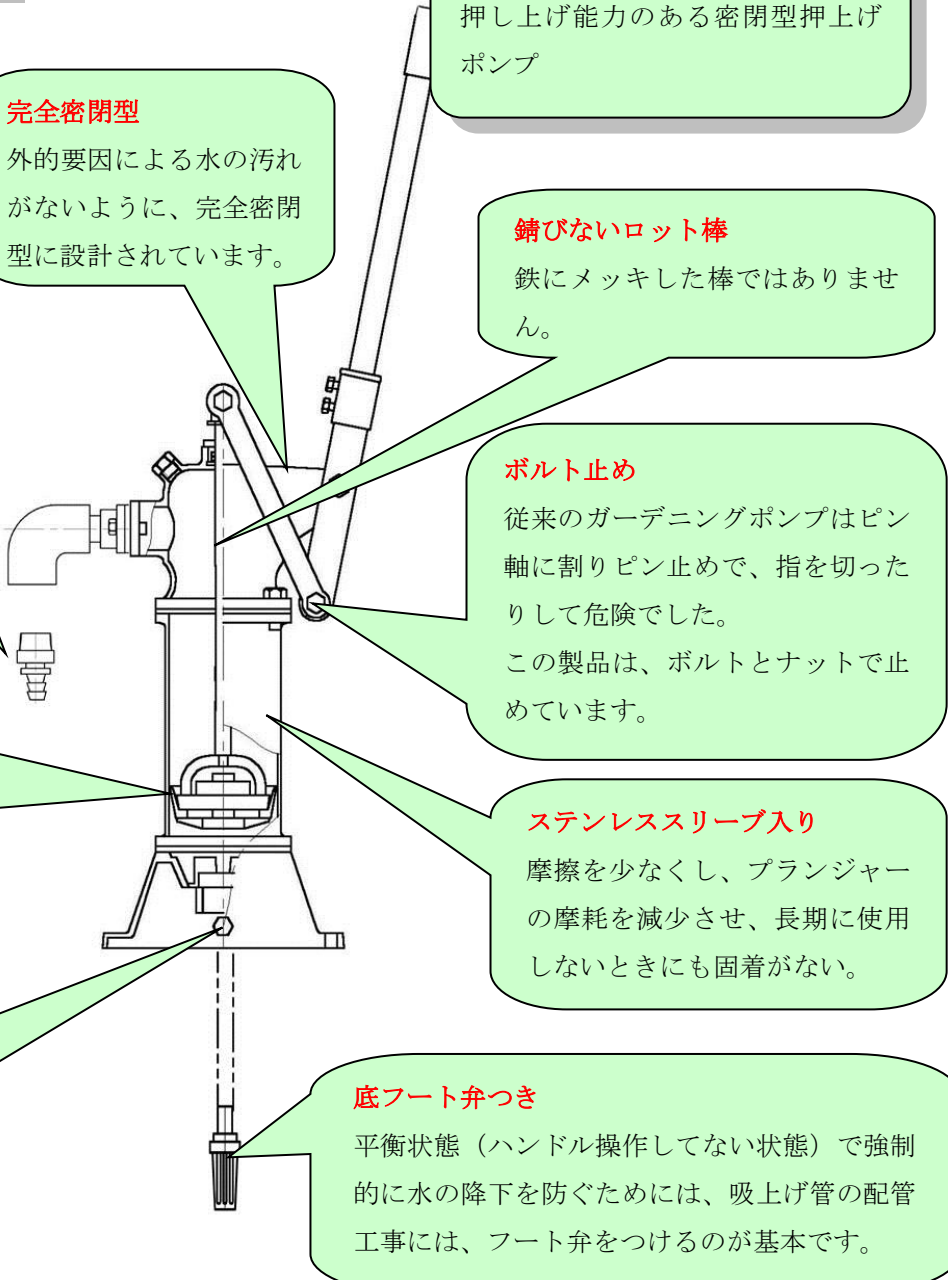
押し上げ能力のある密閉型押上げポンプ

完全密閉型
外的要因による水の汚れがないように、完全密閉型に設計されています。

錆びないロット棒
鉄にメッキした棒ではありません。

ボルト止め
従来のガーデニングポンプはピン軸に割りピン止めで、指を切ったりして危険でした。
この製品は、ボルトとナットで止めています。

ステンレススリーブ入り
摩擦を少なくし、プランジャーの摩耗を減少させ、長期に使用しないときにも固着がない。

底フート弁つき
平衡状態（ハンドル操作してない状態）で強制的に水の降下を防ぐためには、吸上げ管の配管工事には、フート弁をつけるのが基本です。